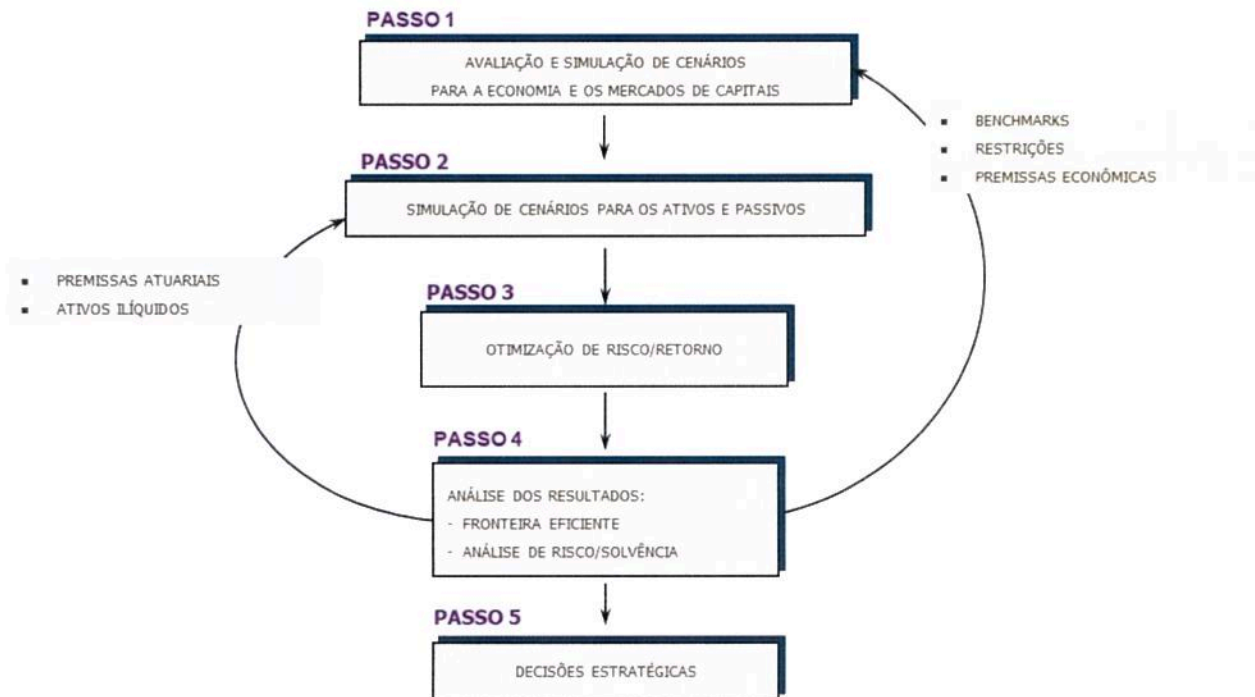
PASSO 1

AVALIAÇÃO E SIMULAÇÃO DE CENÁRIOS PARA A ECONOMIA E OS MERCADOS DE CAPITAIS

- BENCHMARKS
- RESTRIÇÕES
- PREMISSAS ECONÔMICAS

PASSO 2

SIMULAÇÃO DE CENÁRIOS PARA OS ATIVOS E PASSIVOS

- PREMISSAS ATUARIAIS
- ATIVOS ILÍQUIDOS

PASSO 3

OTIMIZAÇÃO DE RISCO/RETORNO

PASSO 4

ANÁLISE DOS RESULTADOS:
- FRONTEIRA EFICIENTE
- ANÁLISE DE RISCO/SOLVÊNCIA

PASSO 5

DECISÕES ESTRATÉGICAS